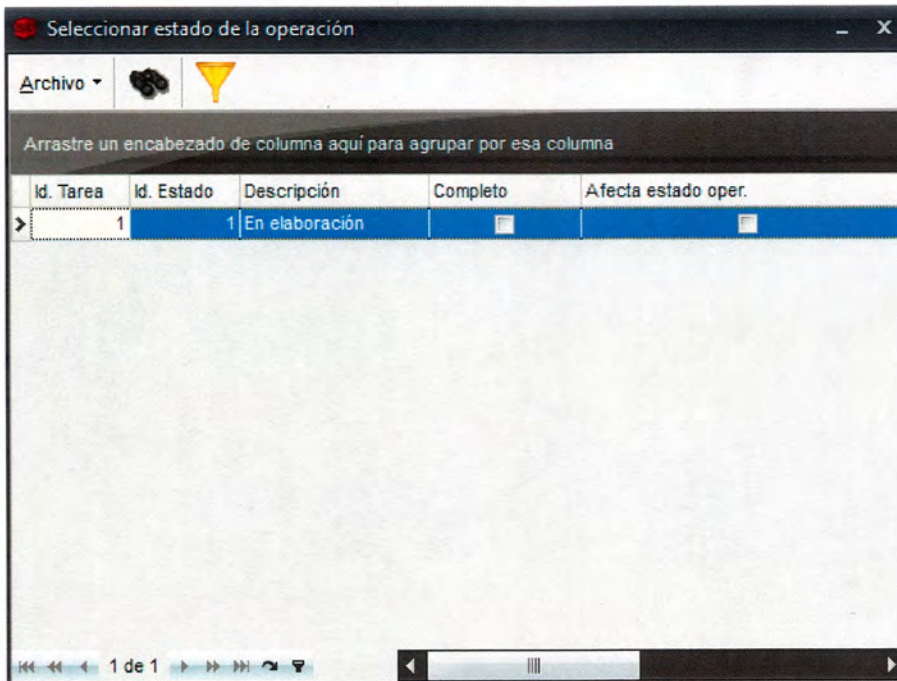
Seleccionar estado de la operación

Archivo

Arrastre un encabezado de columna aquí para agrupar por esa columna

| Id. Tarea | Id. Estado | Descripción | Completo | Afecta estado oper. |
|---|---|---|---|---|
| 1 | 1 | En elaboración | | |

1 de 1